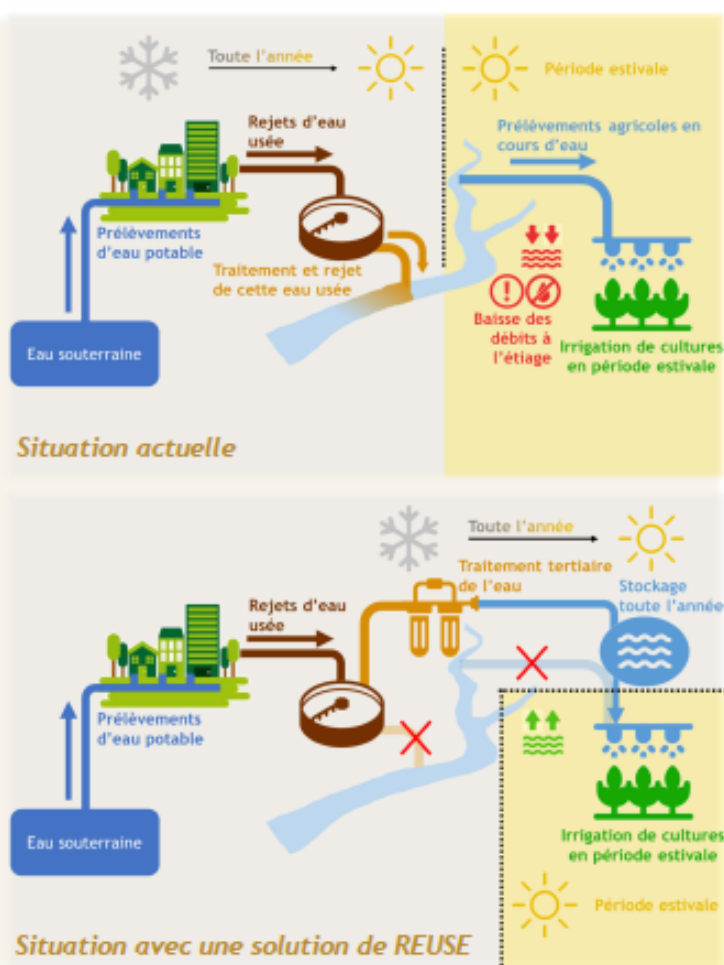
Toute l'année

Période estivale

Rejets d'eau usée

Prélèvements agricoles en cours d'eau

Prélèvements d'eau potable

Traitement et rejet de cette eau usée

Baisse des débits à l'étiage

Eau souterraine

Irrigation de cultures en période estivale

Situation actuelle

Toute l'année

Traitement tertiaire de l'eau

Stockage toute l'année

Rejets d'eau usée

Prélèvements d'eau potable

Eau souterraine

Irrigation de cultures en période estivale

Période estivale

Situation avec une solution de REUSE